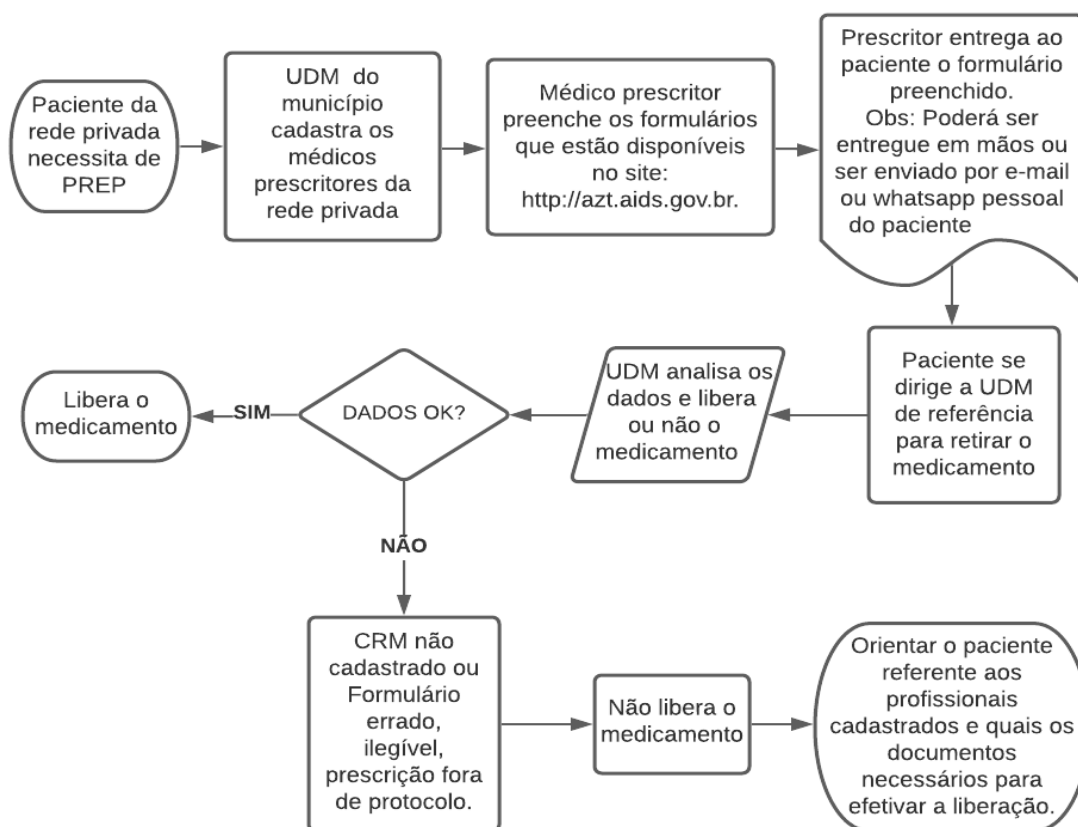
Paciente da rede privada necessita de PREP

UDM do município cadastra os médicos prescritores da rede privada

Médico prescritor preenche os formulários que estão disponíveis no site: http://azt.aids.gov.br.

Prescritor entrega ao paciente o formulário preenchido. Obs: Poderá ser entregue em mãos ou ser enviado por e-mail ou whatsapp pessoal do paciente

Paciente se dirige a UDM de referência para retirar o medicamento

UDM analisa os dados e libera ou não o medicamento

DADOS OK?

SIM

Libera o medicamento

NÃO

CRM não cadastrado ou Formulário errado, ilegível, prescrição fora de protocolo.

Não libera o medicamento

Orientar o paciente referente aos profissionais cadastrados e quais os documentos necessários para efetivar a liberação.